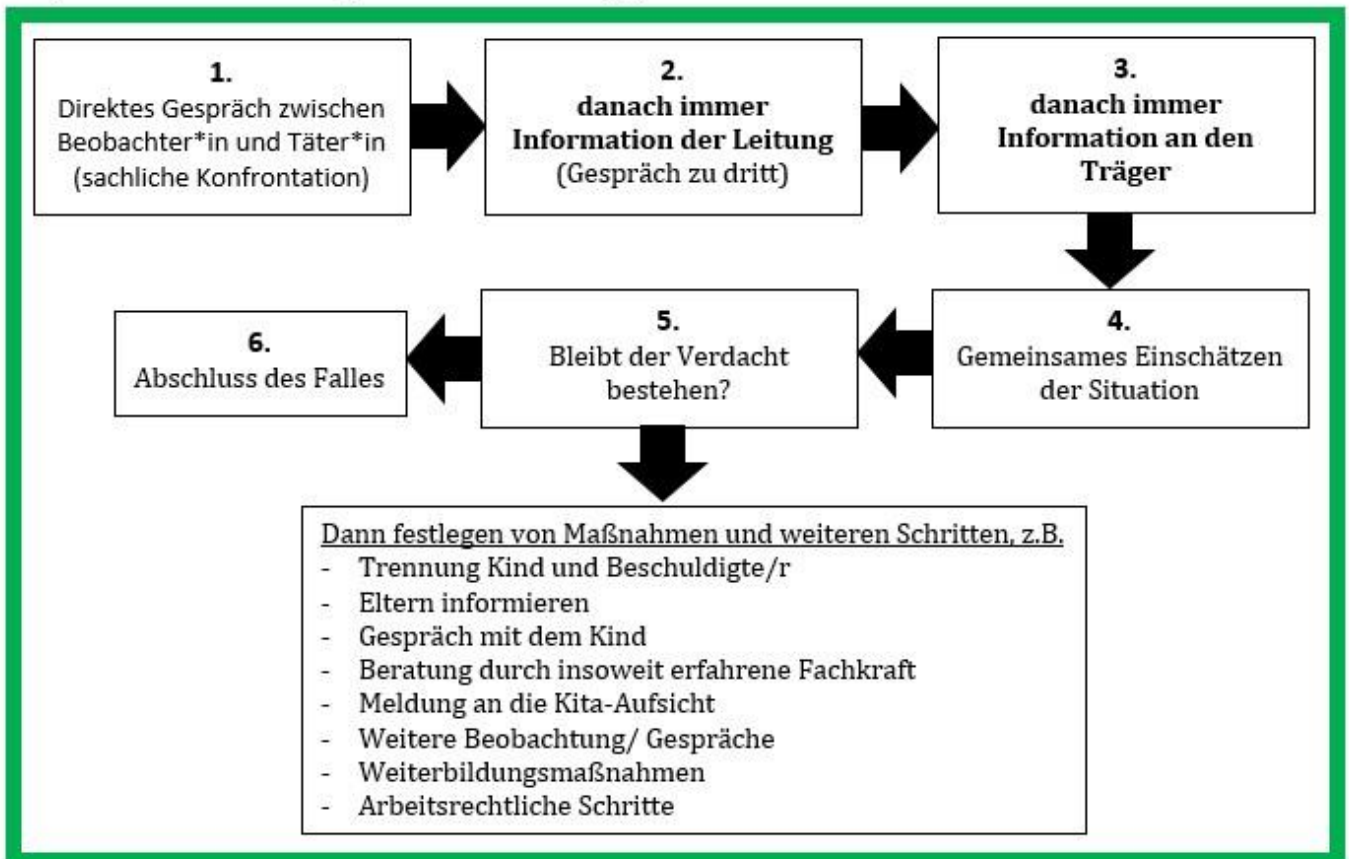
1.
Direktes Gespräch zwischen Beobachter*in und Täter*in (sachliche Konfrontation)

2.
danach immer Information der Leitung
(Gespräch zu dritt)

3.
danach immer Information an den Träger

4.
Gemeinsames Einschätzen der Situation

5.
Bleibt der Verdacht bestehen?

6.
Abschluss des Falles

Dann festlegen von Maßnahmen und weiteren Schritten, z.B.
- Trennung Kind und Beschuldigte/r
- Eltern informieren
- Gespräch mit dem Kind
- Beratung durch insoweit erfahrene Fachkraft
- Meldung an die Kita-Aufsicht
- Weitere Beobachtung/ Gespräche
- Weiterbildungsmaßnahmen
- Arbeitsrechtliche Schritte